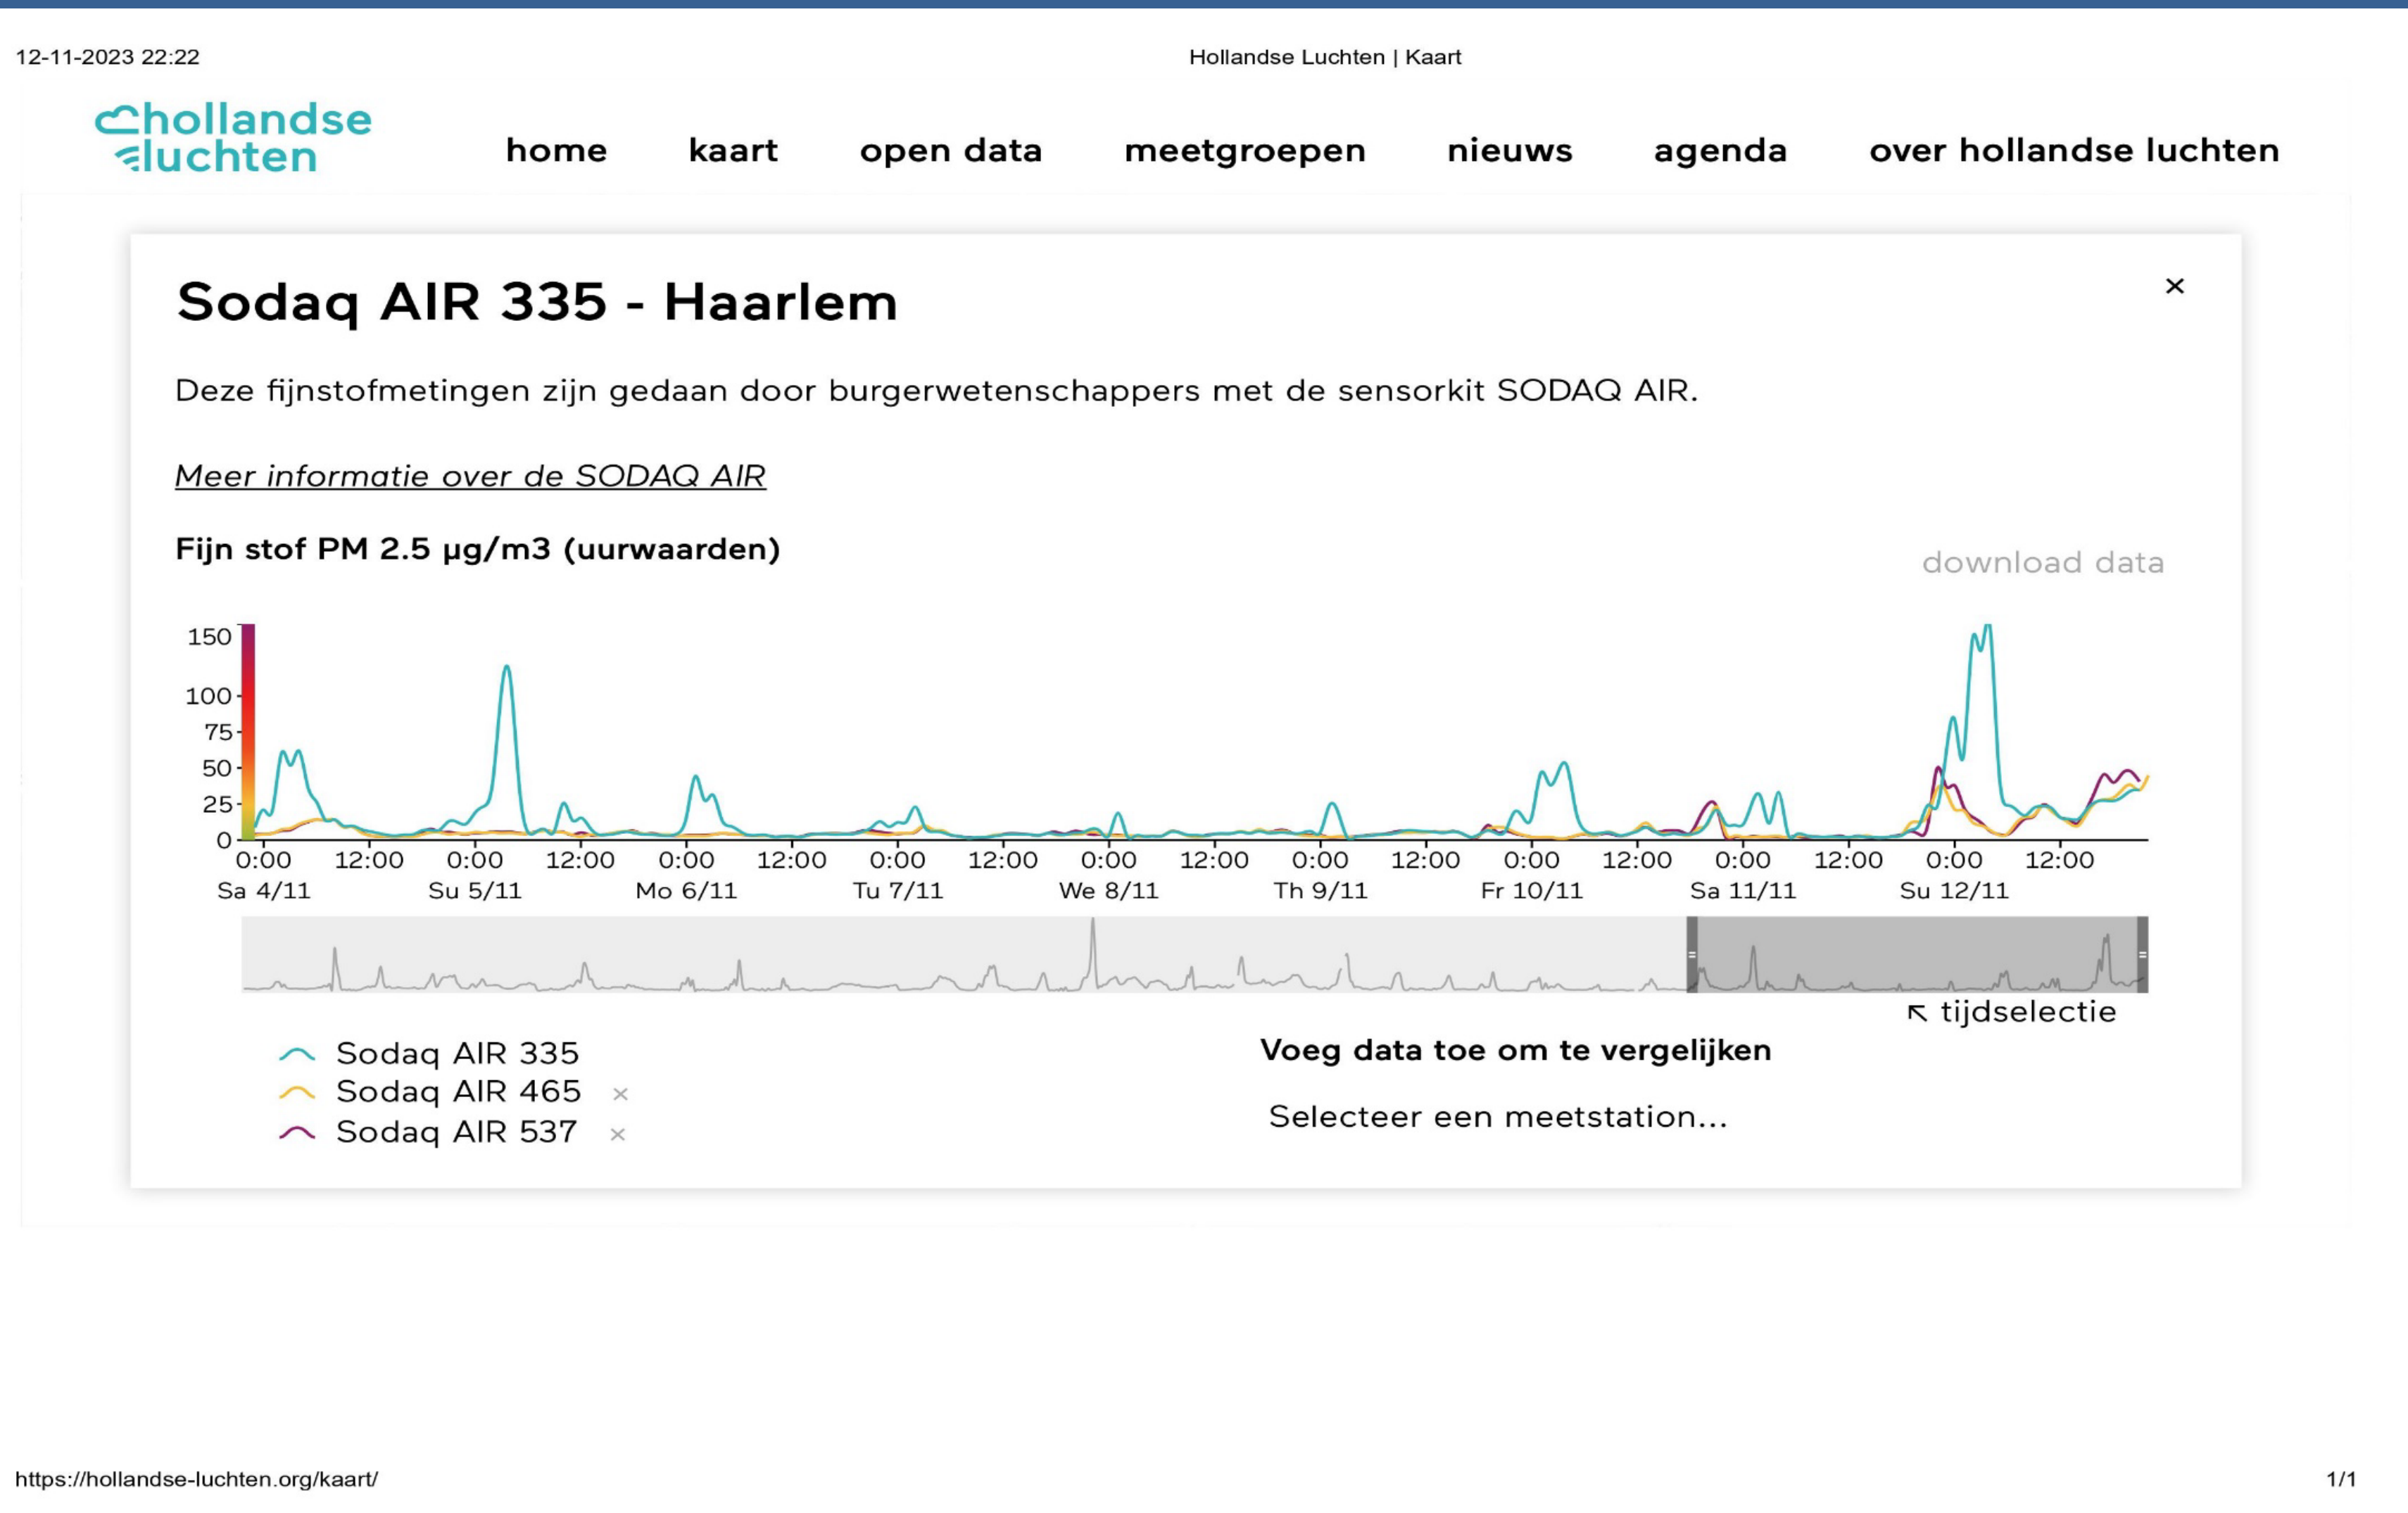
12-11-2023 22:22

Hollandse Luchten | Kaart

hollandse luchten

home kaart open data meetgroepen nieuws agenda over hollandse luchten

Sodaq AIR 335 - Haarlem

×

Deze fijnstofmetingen zijn gedaan door burgerwetenschappers met de sensorkit SODAQ AIR.

Meer informatie over de SODAQ AIR

Fijn stof PM 2.5 µg/m3 (uurwaarden)

download data

150
100
75
50
25
0

0:00 12:00 0:00 12:00 0:00 12:00 0:00 12:00 0:00 12:00 0:00 12:00 0:00 12:00 0:00 12:00 0:00 12:00
Sa 4/11 Su 5/11 Mo 6/11 Tu 7/11 We 8/11 Th 9/11 Fr 10/11 Sa 11/11 Su 12/11

↖ tijdselectie

Sodaq AIR 335
Sodaq AIR 465 ×
Sodaq AIR 537 ×

Voeg data toe om te vergelijken

Selecteer een meetstation...

https://hollandse-luchten.org/kaart/

1/1